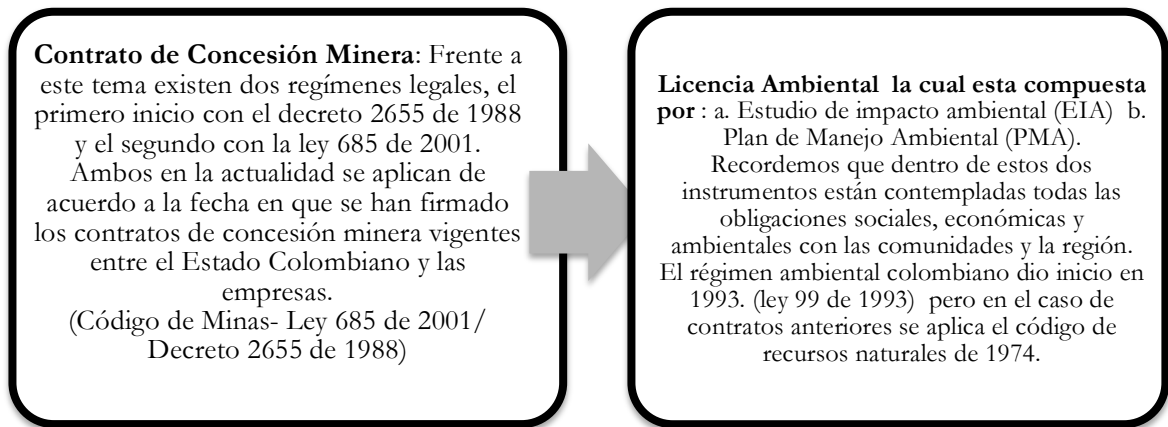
**Contrato de Concesión Minera**: Frente a este tema existen dos regímenes legales, el primero inicio con el decreto 2655 de 1988 y el segundo con la ley 685 de 2001. Ambos en la actualidad se aplican de acuerdo a la fecha en que se han firmado los contratos de concesión minera vigentes entre el Estado Colombiano y las empresas.
(Código de Minas- Ley 685 de 2001/ Decreto 2655 de 1988)

**Licencia Ambiental la cual esta compuesta por** : a. Estudio de impacto ambiental (EIA) b. Plan de Manejo Ambiental (PMA). Recordemos que dentro de estos dos instrumentos están contempladas todas las obligaciones sociales, económicas y ambientales con las comunidades y la región. El régimen ambiental colombiano dio inicio en 1993. (ley 99 de 1993) pero en el caso de contratos anteriores se aplica el código de recursos naturales de 1974.